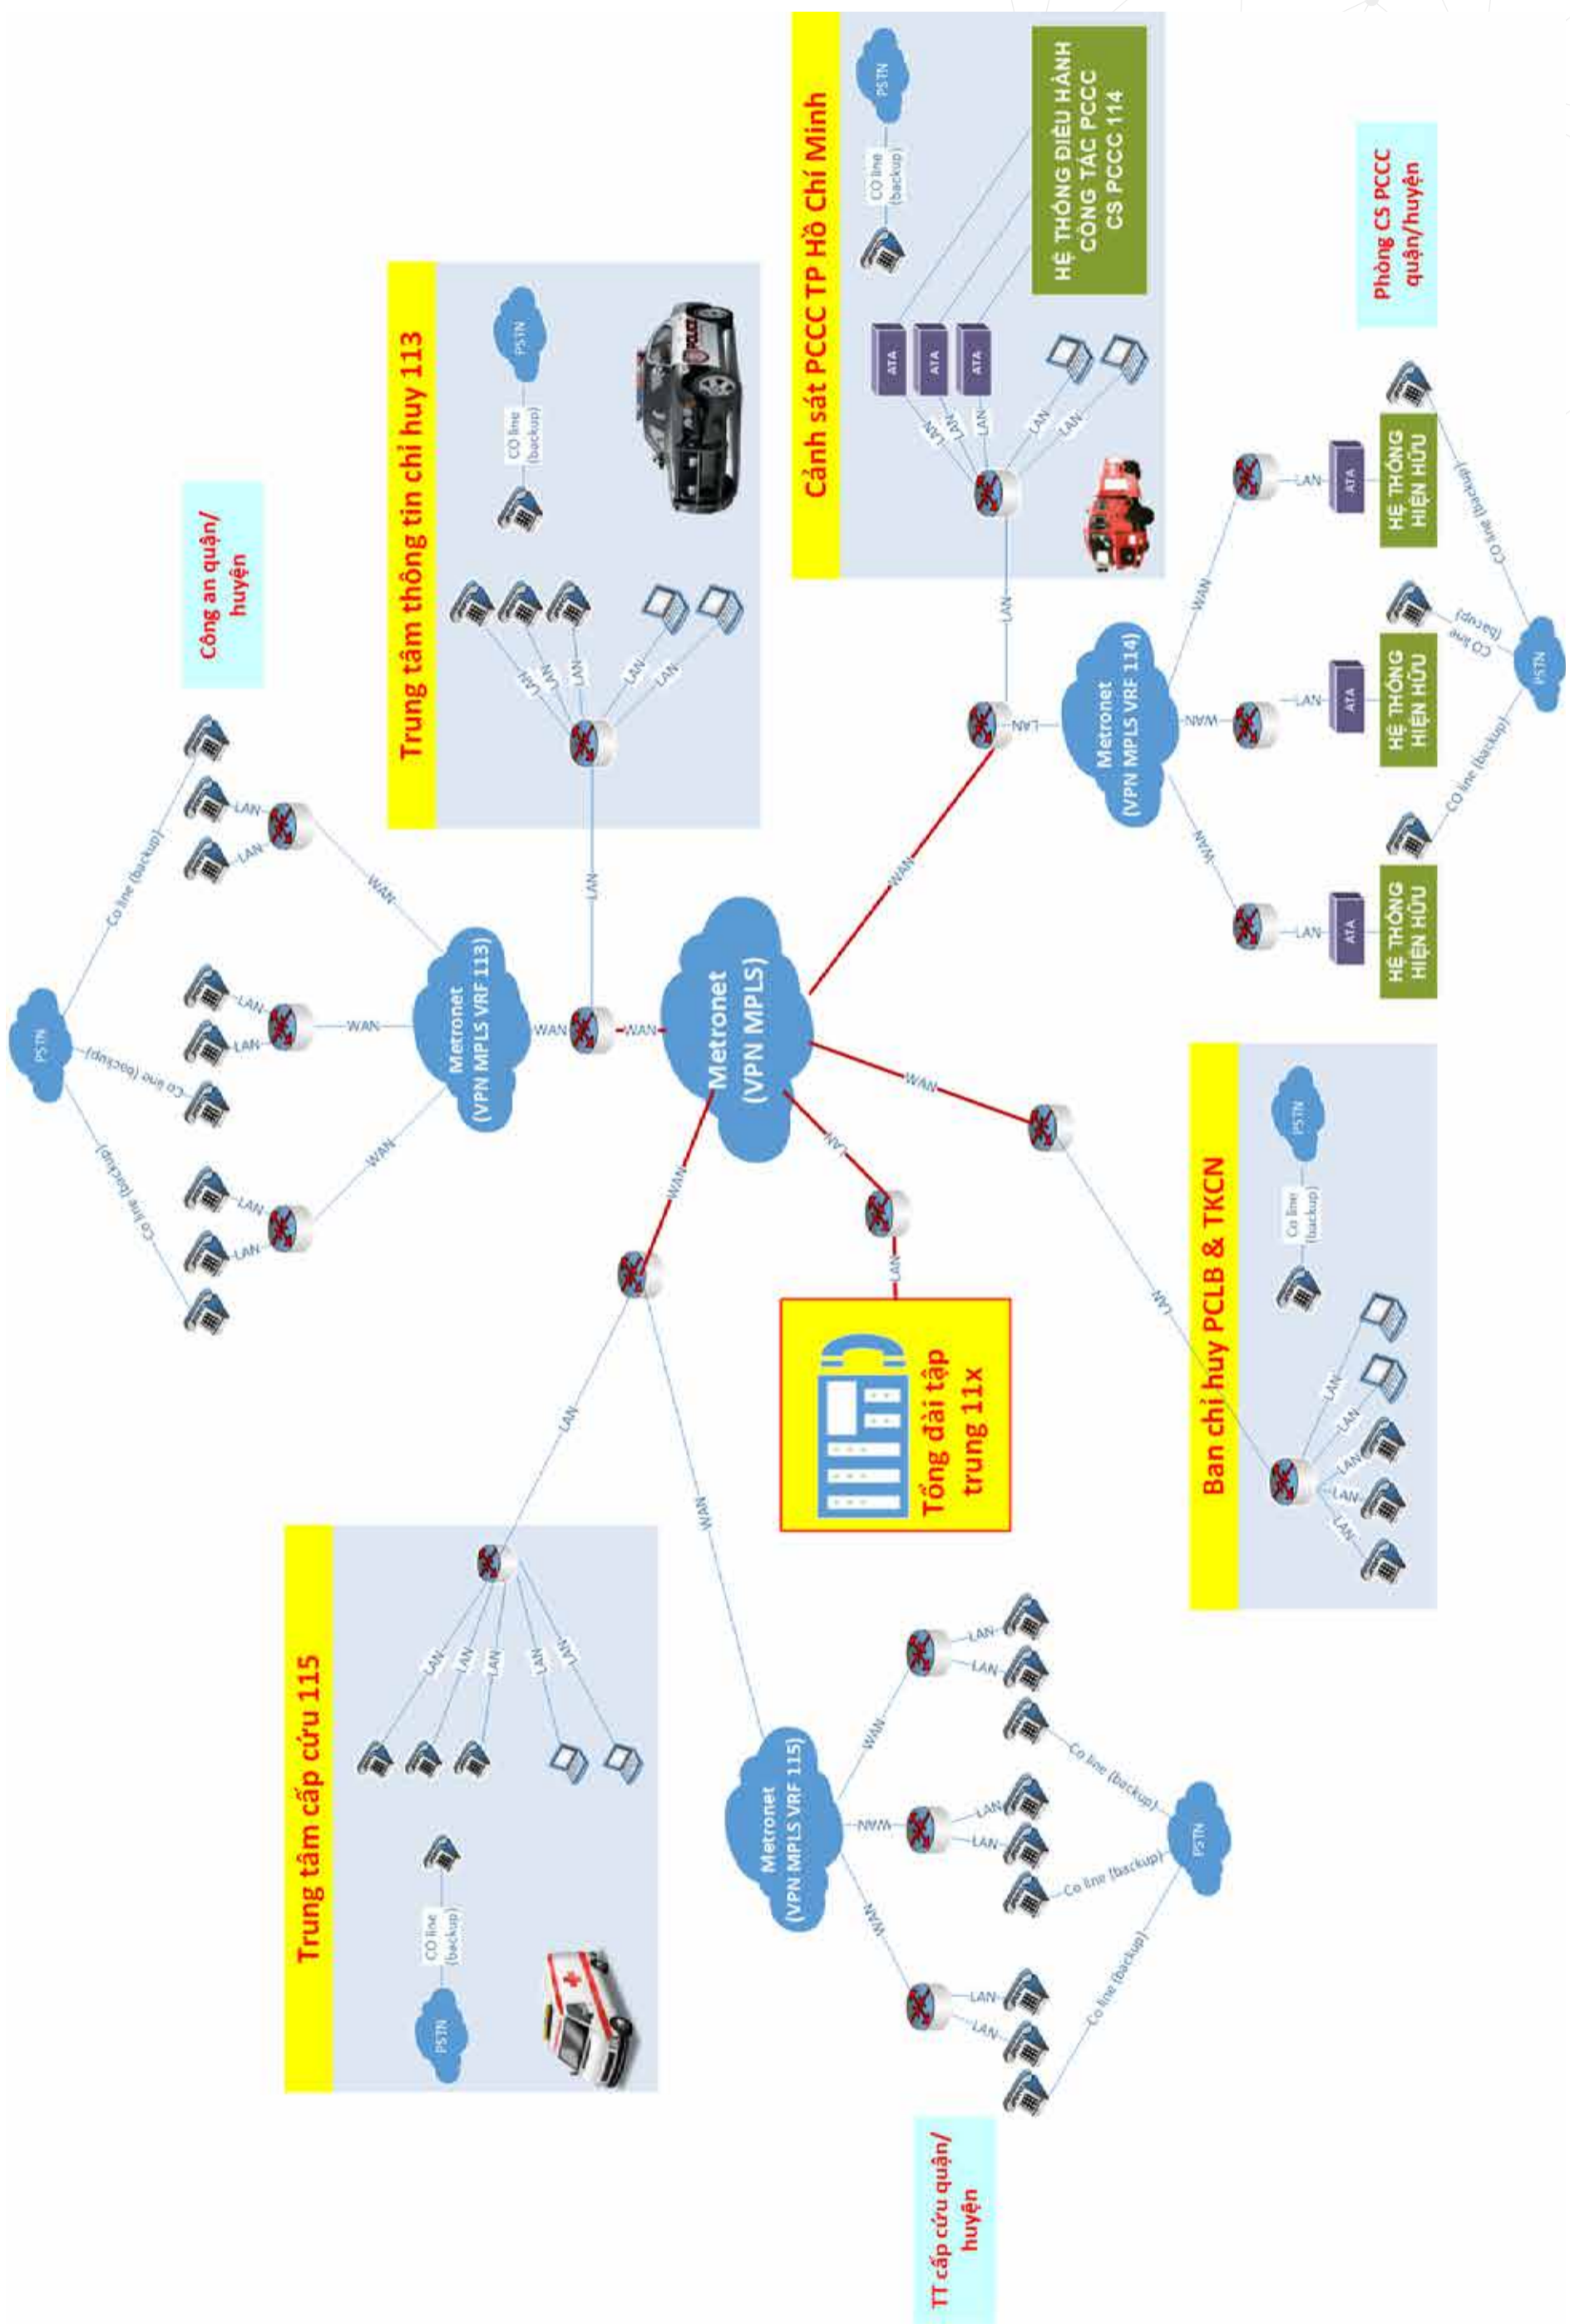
Cảnh sát PCCC TP Hồ Chí Minh

HỆ THỐNG ĐIỀU HÀNH CÔNG TÁC PCCC CS PCCC 114

PSTN
CO line (backup)
ATA
ATA
ATA
LAN
LAN
LAN
LAN
LAN

Trung tâm thông tin chỉ huy 113

PSTN
CO line (backup)
LAN
LAN
LAN
LAN
LAN

Công an quận/ huyện

Phòng CS PCCC quận/huyện

PSTN
Co line (backup)
Co line (backup)
CO line (backup)
LAN
LAN
LAN
LAN
LAN
LAN
WAN
WAN
WAN
Metronet (VPN MPLS VRF 113)
WAN
WAN
LAN

Metronet (VPN MPLS)

WAN
LAN
Metronet (VPN MPLS VRF 114)
WAN
WAN
WAN
LAN
LAN
LAN
ATA
ATA
ATA
HỆ THỐNG HIỆN HỮU
HỆ THỐNG HIỆN HỮU
HỆ THỐNG HIỆN HỮU
PSTN
CO line (backup)
CO line (backup)
CO line (backup)

WAN
LAN
WAN
LAN

Tổng đài tập trung 11x

Ban chỉ huy PCLB & TKCN

PSTN
Co line (backup)
LAN
LAN
LAN
LAN
LAN

LAN
WAN

Trung tâm cấp cứu 115

LAN
LAN
LAN
LAN
LAN
PSTN
CO line (backup)

Metronet (VPN MPLS VRF 115)
WAN
WAN
WAN
LAN
LAN
LAN
LAN
LAN
LAN
Co line (backup)
Co line (backup)
Co line (backup)
PSTN

TT cấp cứu quận/ huyện